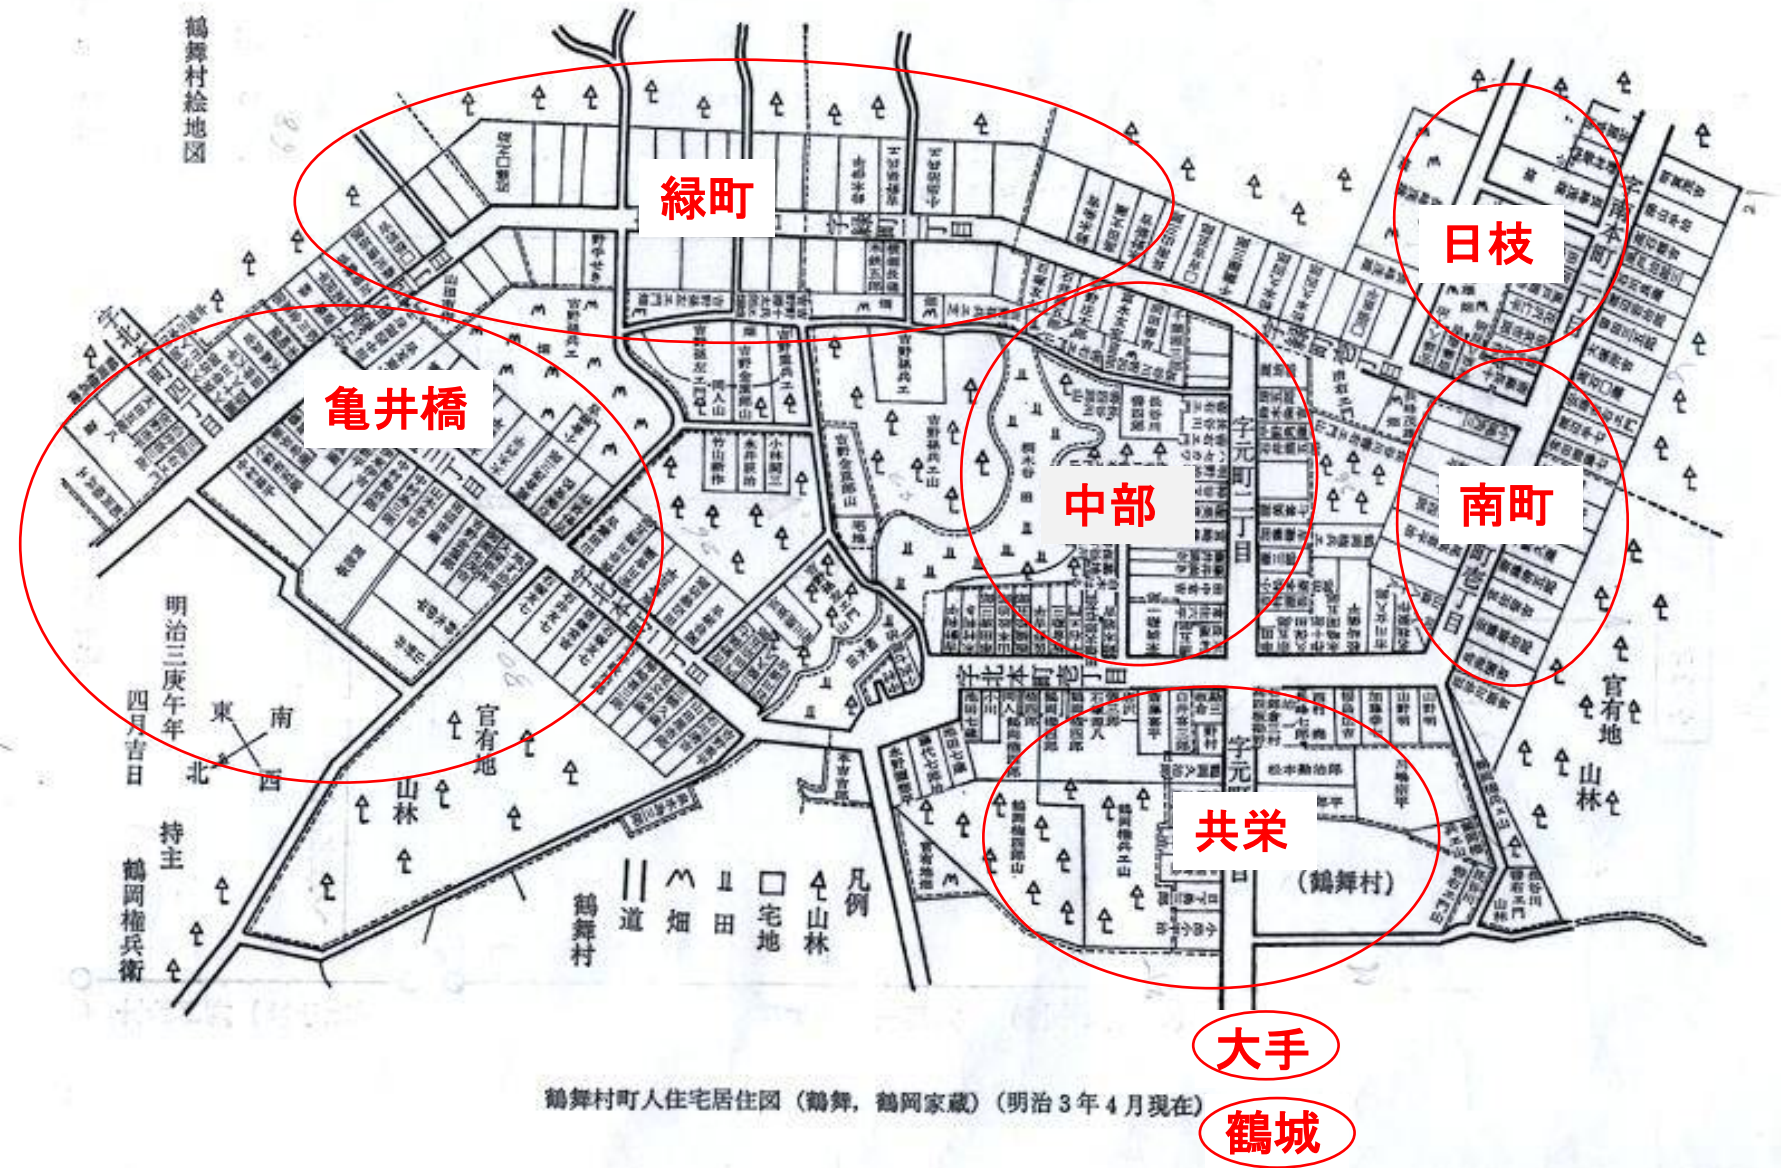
鶴舞村絵地図

緑町

日枝

亀井橋

中部

南町

共栄

宇元町一丁目

宇元町二丁目

宇北本町四丁目

宇北本町三丁目

宇北本町壱丁目

宇南本町一丁目

宇南本町壱丁目

明治三庚午年四月吉日

東 南 北 西

官有地

山林

持主 鶴岡権兵衛

鶴舞村

凡例 山林 宅地 田 畑 道

(鶴舞村)

大手

鶴城

鶴舞村町人住宅居住図（鶴舞，鶴岡家蔵）（明治３年４月現在）